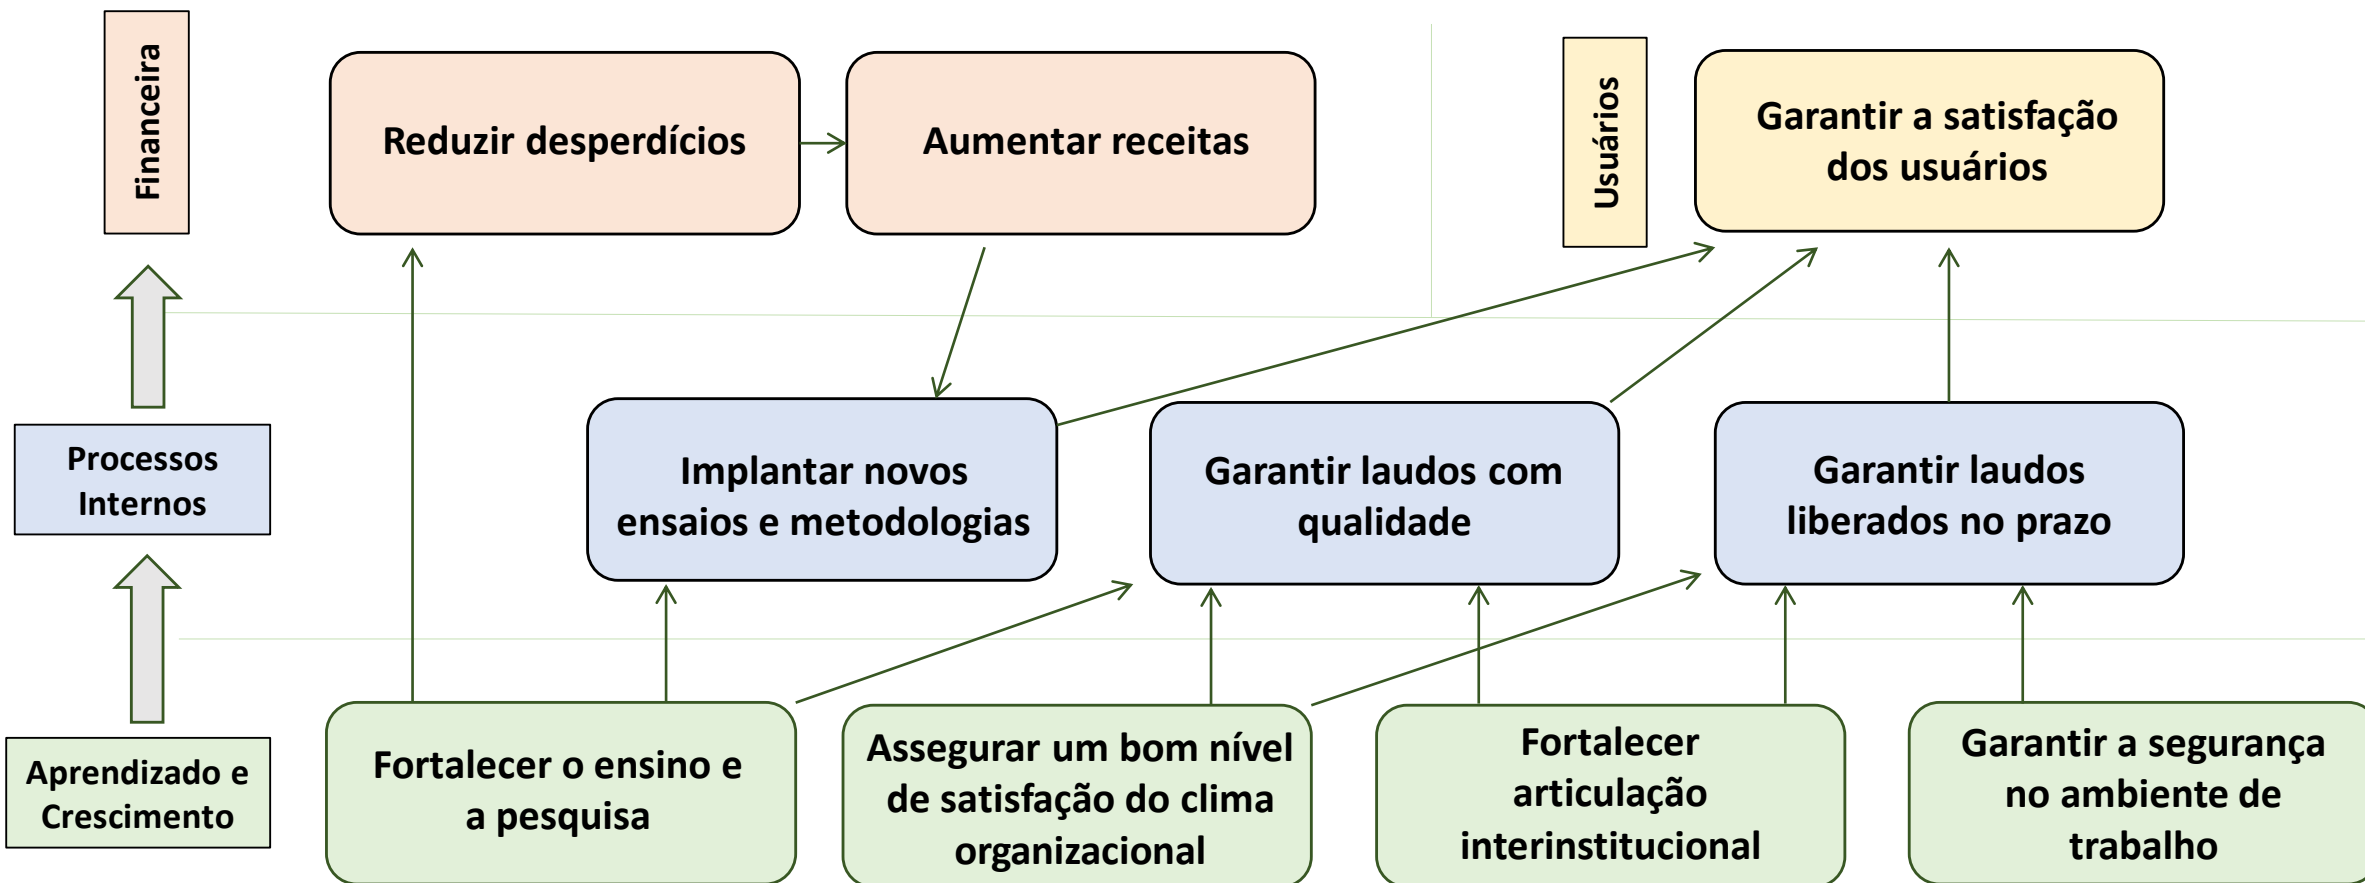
Financeira

Reduzir desperdícios

Aumentar receitas

Usuários

Garantir a satisfação dos usuários

Processos Internos

Implantar novos ensaios e metodologias

Garantir laudos com qualidade

Garantir laudos liberados no prazo

Aprendizado e Crescimento

Fortalecer o ensino e a pesquisa

Assegurar um bom nível de satisfação do clima organizacional

Fortalecer articulação interinstitucional

Garantir a segurança no ambiente de trabalho